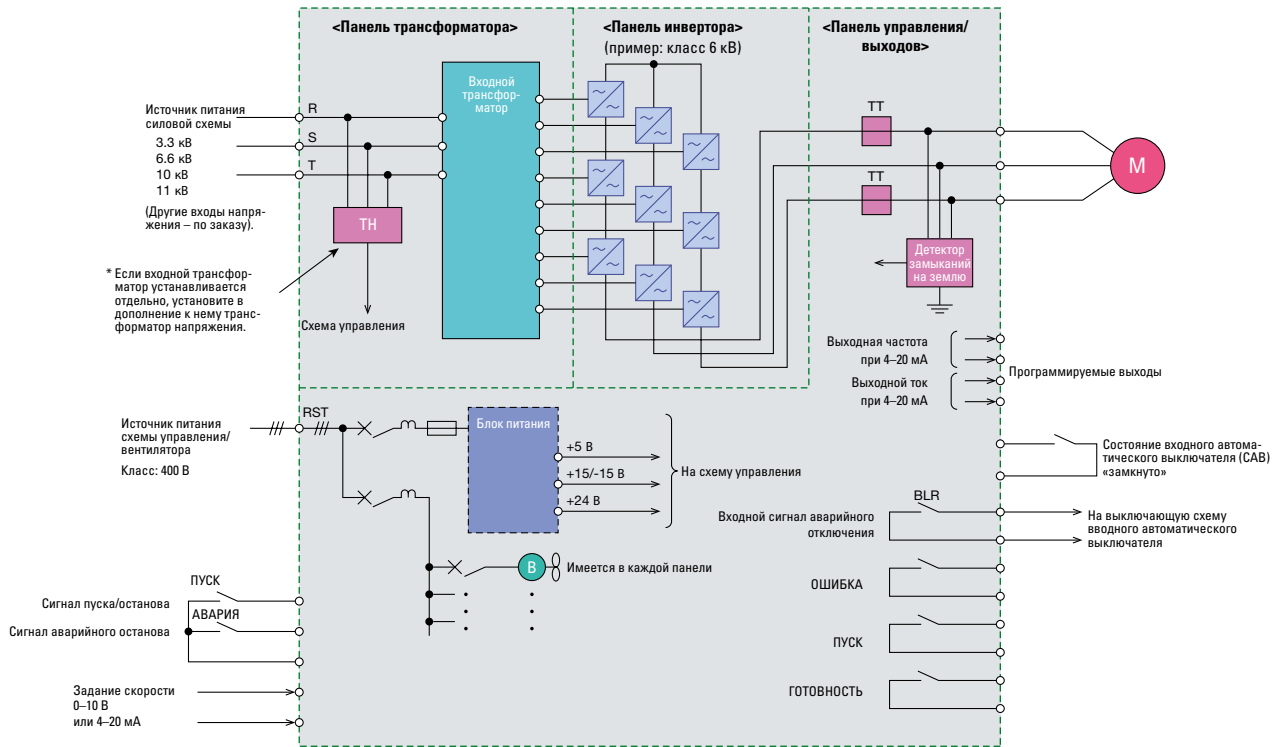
<Панель трансформатора>

<Панель инвертора>
(пример: класс 6 кВ)

<Панель управления/
выходов>

Источник питания силовой схемы
3.3 кВ
6.6 кВ
10 кВ
11 кВ
(Другие входы напряжения – по заказу).

R
S
T

TH

Входной трансформатор

* Если входной трансформатор устанавливается отдельно, установите в дополнение к нему трансформатор напряжения.

Схема управления

TT
TT

M

Детектор замыканий на землю

Выходная частота при 4–20 мА
Выходной ток при 4–20 мА
Программируемые выходы

Источник питания схемы управления/ вентилятора
Класс: 400 В

RST

Блок питания
+5 В
+15/-15 В
+24 В
На схему управления

Состояние входного автоматического выключателя (CAB) «замкнуто»

BLR
Входной сигнал аварийного отключения
На выключающую схему вводного автоматического выключателя

B
Имеется в каждой панели

ПУСК
Сигнал пуска/останова
АВАРИЯ
Сигнал аварийного останова

ОШИБКА
ПУСК
ГОТОВНОСТЬ

Задание скорости
0–10 В
или 4–20 мА